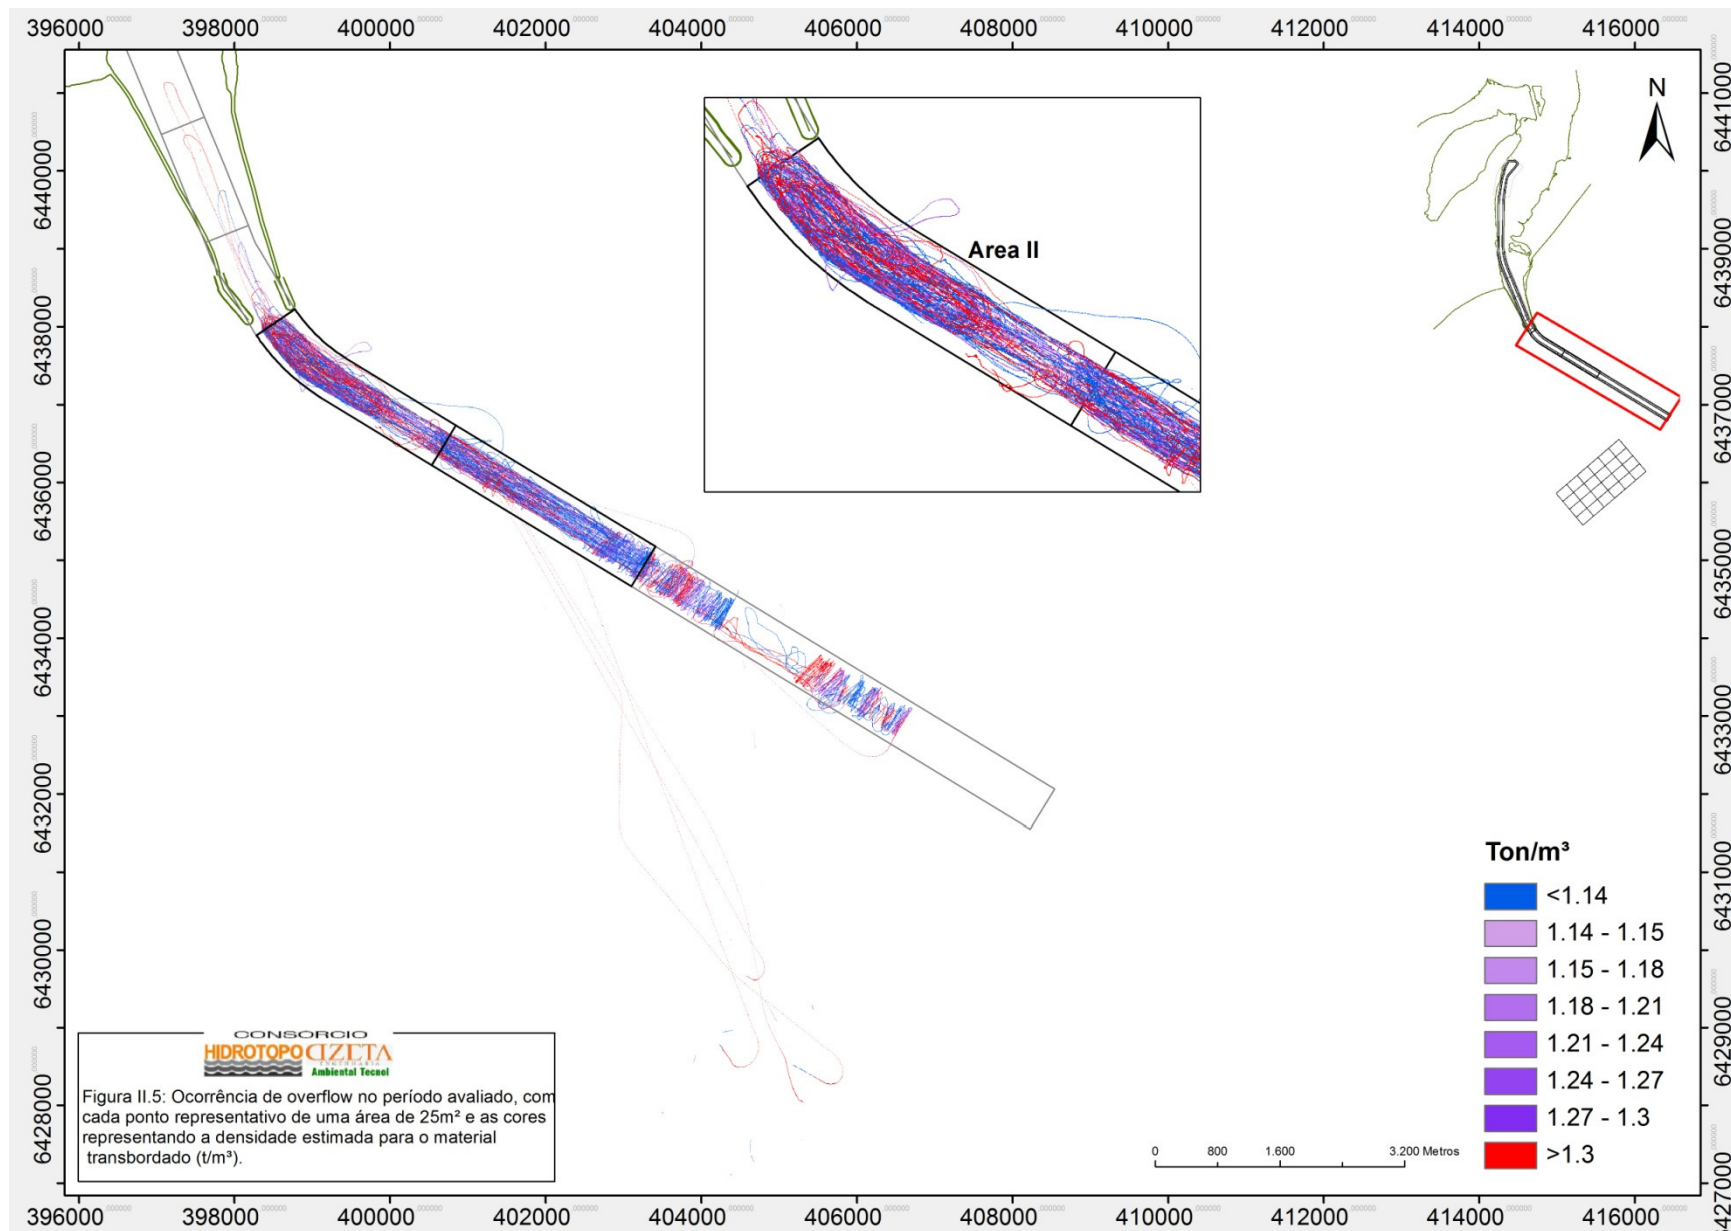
396000 398000 400000 402000 404000 406000 408000 410000 412000 414000 416000

6441000
6440000
6439000
6438000
6437000
6436000
6435000
6434000
6433000
6432000
6431000
6430000
6429000
6428000
6427000

N

Area II

Ton/m³

<1.14
1.14 - 1.15
1.15 - 1.18
1.18 - 1.21
1.21 - 1.24
1.24 - 1.27
1.27 - 1.3
>1.3

0 800 1.600 3.200 Metros

CONSORCIO
HIDROTOPO CIZETA
Ambiental Tecnol

Figura II.5: Ocorrência de overflow no período avaliado, com cada ponto representativo de uma área de 25m² e as cores representando a densidade estimada para o material transbordado (t/m³).

396000 398000 400000 402000 404000 406000 408000 410000 412000 414000 416000